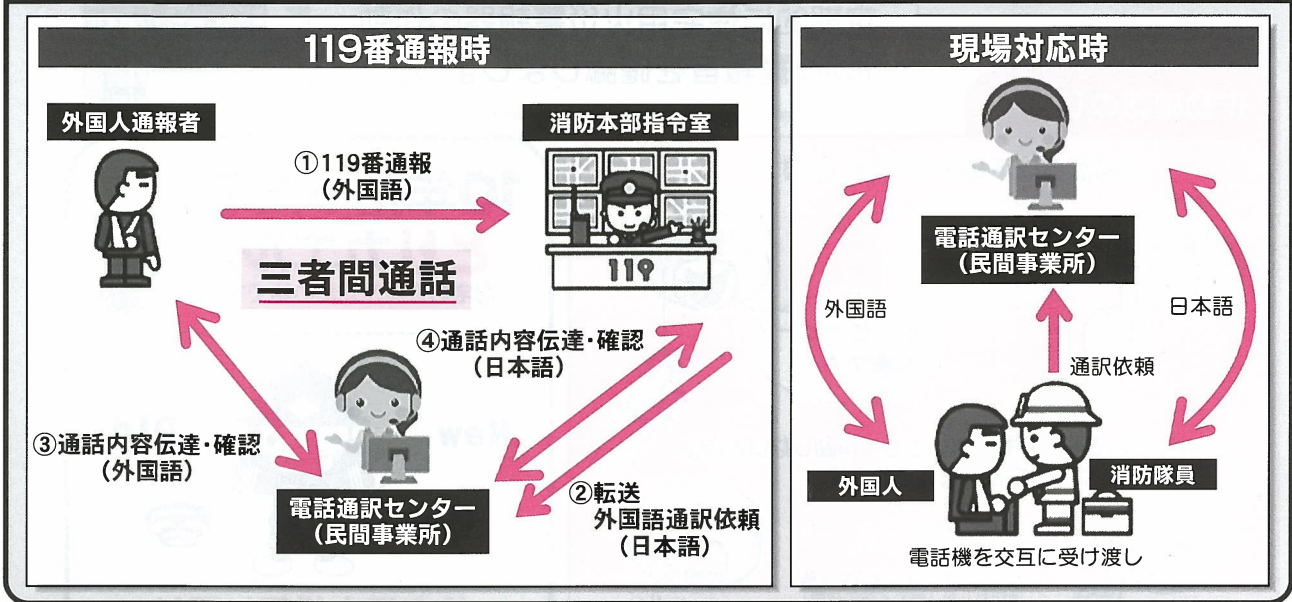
119番通報時

外国人通報者

消防本部指令室

①119番通報
（外国語）

119

三者間通話

④通話内容伝達・確認
（日本語）

③通話内容伝達・確認
（外国語）

電話通訳センター
（民間事業所）

②転送
外国語通訳依頼
（日本語）

現場対応時

電話通訳センター
（民間事業所）

外国語

日本語

通訳依頼

外国人

消防隊員

電話機を交互に受け渡し